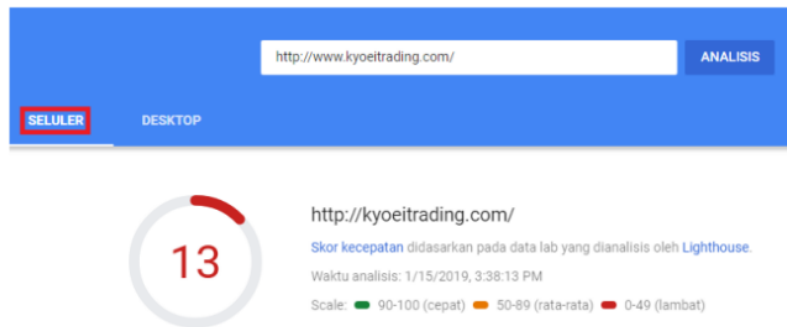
http://www.kyoeitrading.com/

ANALISIS

SELULER

DESKTOP

13

http://kyoeitrading.com/

Skor kecepatan didasarkan pada data lab yang dianalisis oleh Lighthouse.

Waktu analisis: 1/15/2019, 3:38:13 PM

Scale: 90-100 (cepat) 50-89 (rata-rata) 0-49 (lambat)